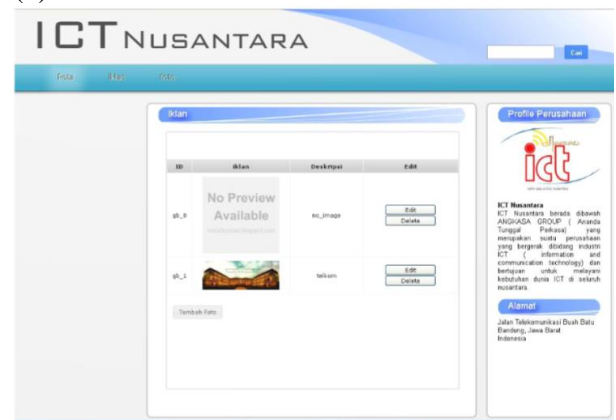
ICT NUSANTARA

Cari

Foto Iklan Artis

Iklan

| ID | Iklan | Deskripsi | Edit |
|---|---|---|---|
| gb_0 | No Preview Available | sc_image | Edit Delete |
| gb_1 | | telkom | Edit Delete |

Tambah Foto

Profile Perusahaan

ict

ICT Nusantara
ICT Nusantara berada dibawah ANGKASA GROUP ( Ananda Tunggal Perkasa) yang merupakan suatu perusahaan yang bergerak dibidang industri ICT ( information and communication technology) dan bertujuan untuk melayani kebutuhan dunia ICT di seluruh nusantara.

Alamat

Jalan Telekomunikasi Buah Batu Bandung, Jawa Barat Indonesia